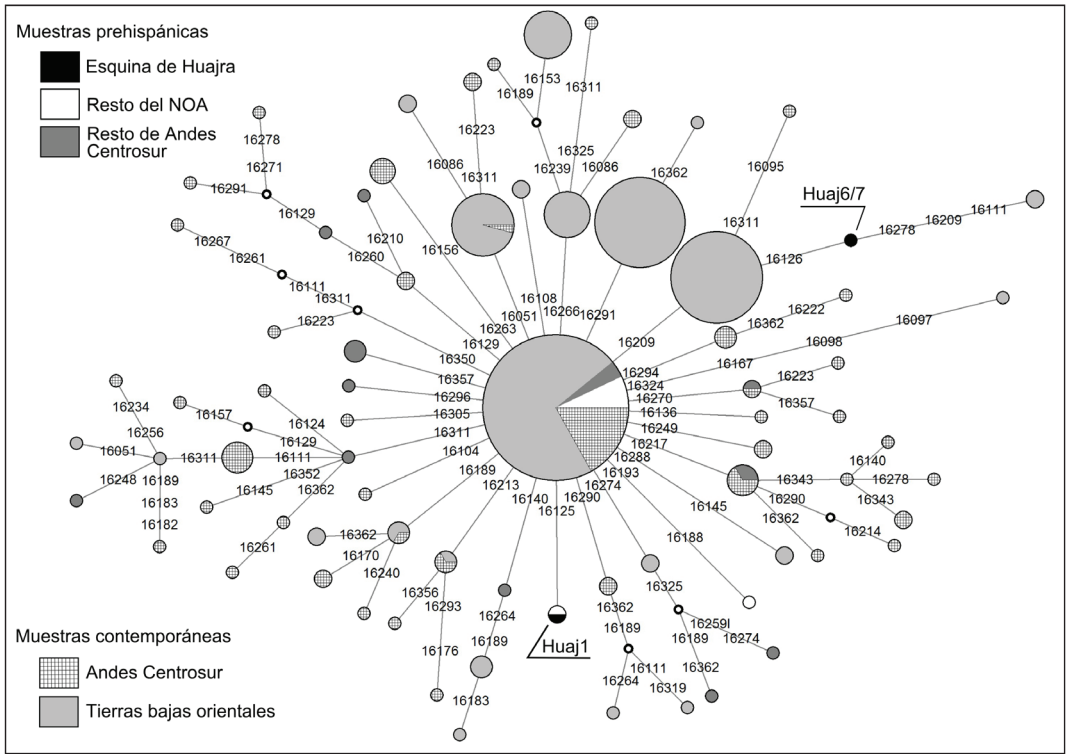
Muestras prehispánicas

Esquina de Huajra

Resto del NOA

Resto de Andes Centrosur

Muestras contemporáneas

Andes Centrosur

Tierras bajas orientales

Huaj6/7

Huaj1

16153 16189 16311 16223 16325 16239 16086 16362 16095 16278 16271 16291 16129 16086 16311 16311 16209 16111 16210 16260 16156 16126 16278 16267 16261 16111 16311 16223 16108 16051 16266 16291 16263 16129 16209 16222 16362 16097 16098 16167 16350 16357 16296 16305 16311 16104 16294 16324 16270 16136 16249 16217 16288 16223 16357 16234 16256 16051 16248 16189 16183 16182 16157 16124 16129 16111 16352 16362 16145 16311 16189 16213 16140 16125 16290 16274 16193 16343 16140 16278 16343 16290 16362 16214 16145 16188 16362 16170 16240 16261 16356 16293 16264 16189 16176 16183 16362 16189 16111 16264 16319 16325 16259I 16189 16274 16362